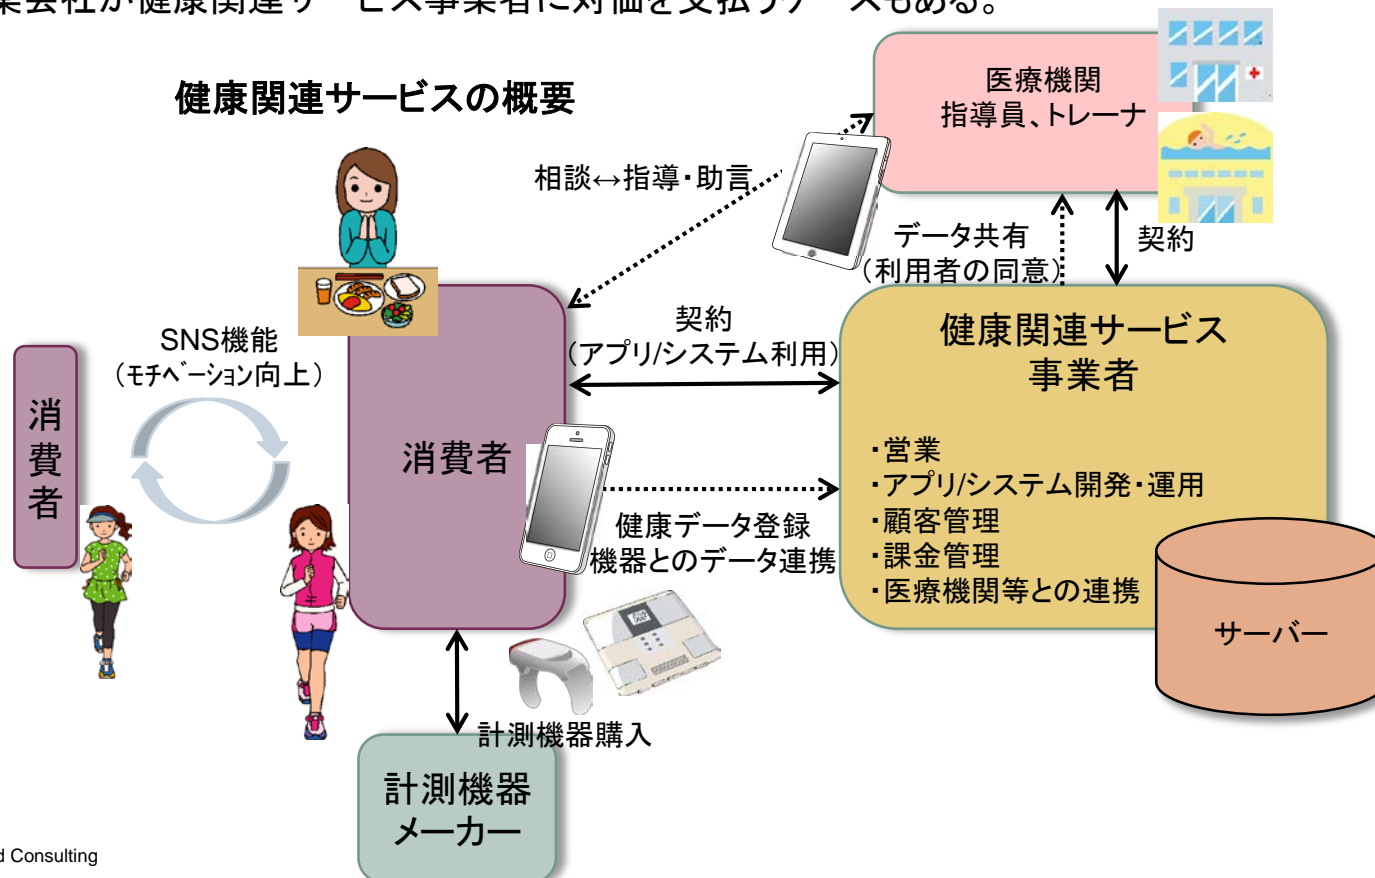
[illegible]業会社が健康関連サ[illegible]ビス事業者に対価を支払うケ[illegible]スもある。

健康関連サービスの概要

医療機関
指導員、トレーナ

相談↔指導・助言

データ共有
（利用者の同意）

契約

SNS機能
（モチベーション向上）

消費者

消費者

契約
（アプリ/システム利用）

健康関連サービス
事業者

・営業
・アプリ/システム開発・運用
・顧客管理
・課金管理
・医療機関等との連携

健康データ登録
機器とのデータ連携

サーバー

計測機器購入

計測機器
メーカー

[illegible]d Consulting